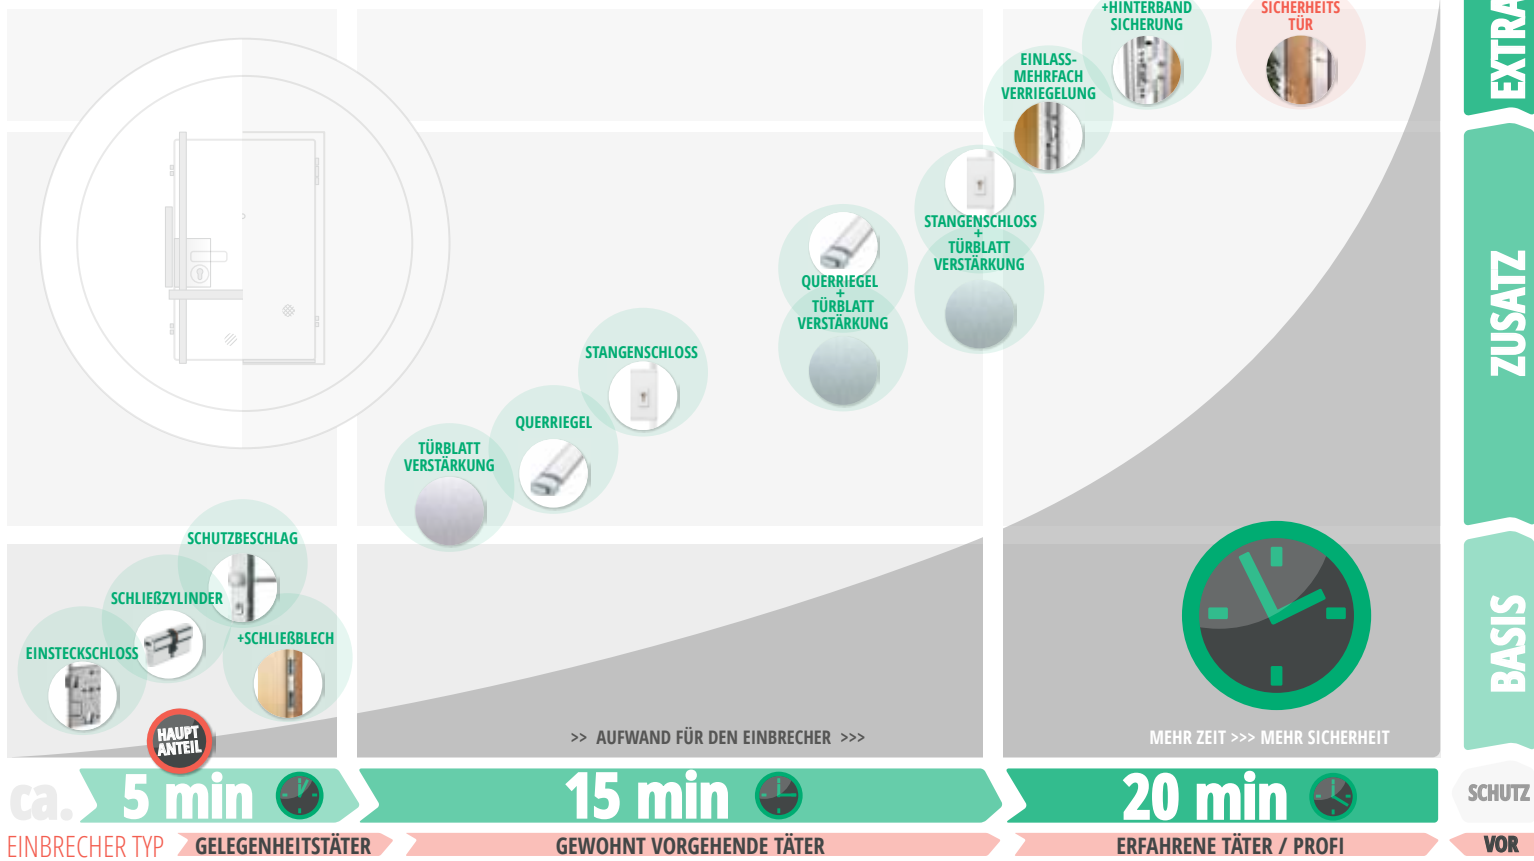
+HINTERBAND SICHERUNG

SICHERHEITS TÜR

EXTRA

EINLASS-MEHRFACH VERRIEGELUNG

STANGENSCHLOSS + TÜRBLATT VERSTÄRKUNG

QUERRIEGEL + TÜRBLATT VERSTÄRKUNG

ZUSATZ

STANGENSCHLOSS

QUERRIEGEL

TÜRBLATT VERSTÄRKUNG

SCHUTZBESCHLAG

SCHLIEßZYLINDER

+SCHLIEßBLECH

EINSTECKSCHLOSS

BASIS

HAUPT ANTEIL

>> AUFWAND FÜR DEN EINBRECHER >>>

MEHR ZEIT >>> MEHR SICHERHEIT

ca. 5 min

15 min

20 min

SCHUTZ

EINBRECHER TYP

GELEGENHEITSTÄTER

GEWOHNT VORGEHENDE TÄTER

ERFAHRENE TÄTER / PROFI

VOR